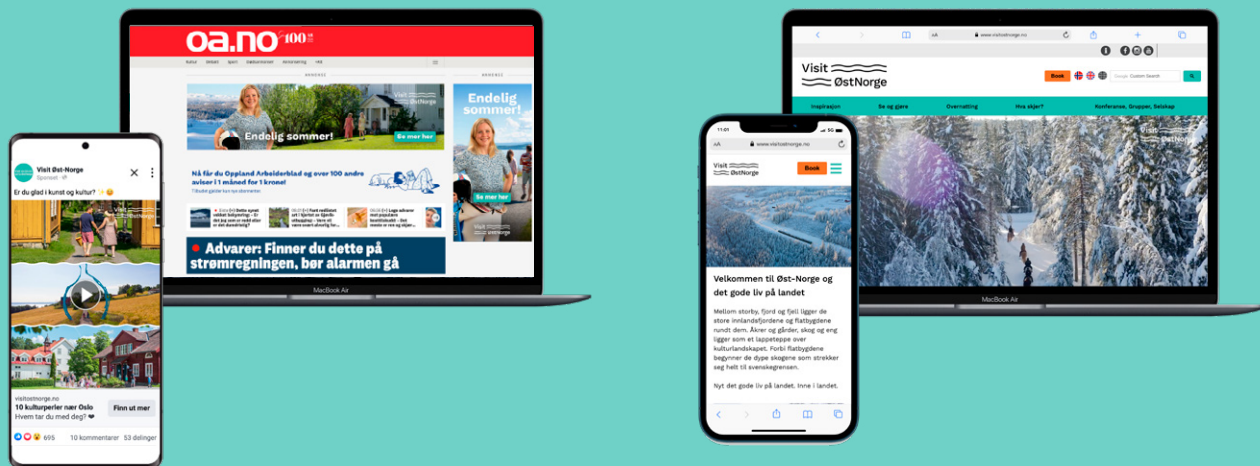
Visit Øst-Norge
Sponset

Er du glad i kunst og kultur? ✨😊

Visit ØstNorge

visitostnorge.no
10 kulturperler nær Oslo
Hvem tar du med deg? ❤

Finn ut mer

695 10 kommentarer 53 delinger

oa.no 100

ANNONSE

Visit ØstNorge

Endelig sommer!

Se mer her

Nå får du Oppland Arbeiderblad og over 100 andre aviser i 1 måned for 1 krone!

Advarer: Finner du dette på strømregningen, bør alarmen gå

ANNONSE

Endelig sommer!

Se mer her

MacBook Air

11:01

www.visitostnorge.no

Visit ØstNorge

Book

Velkommen til Øst-Norge og det gode liv på landet

Mellom storby, fjord og fjell ligger de store innlandsfjordene og flatbygdene rundt dem. Åkrer og gårder, skog og eng ligger som et lappeteppe over kulturlandskapet. Forbi flatbygdene begynner de dype skogene som strekker seg helt til svenskegrensen.

Nyt det gode liv på landet. Inne i landet.

www.visitostnorge.no

Visit ØstNorge

Book

Custom Search

Inspirasjon
Se og gjøre
Overnatting
Hva skjer?
Konferanse, Grupper, Selskap

Visit

MacBook Air